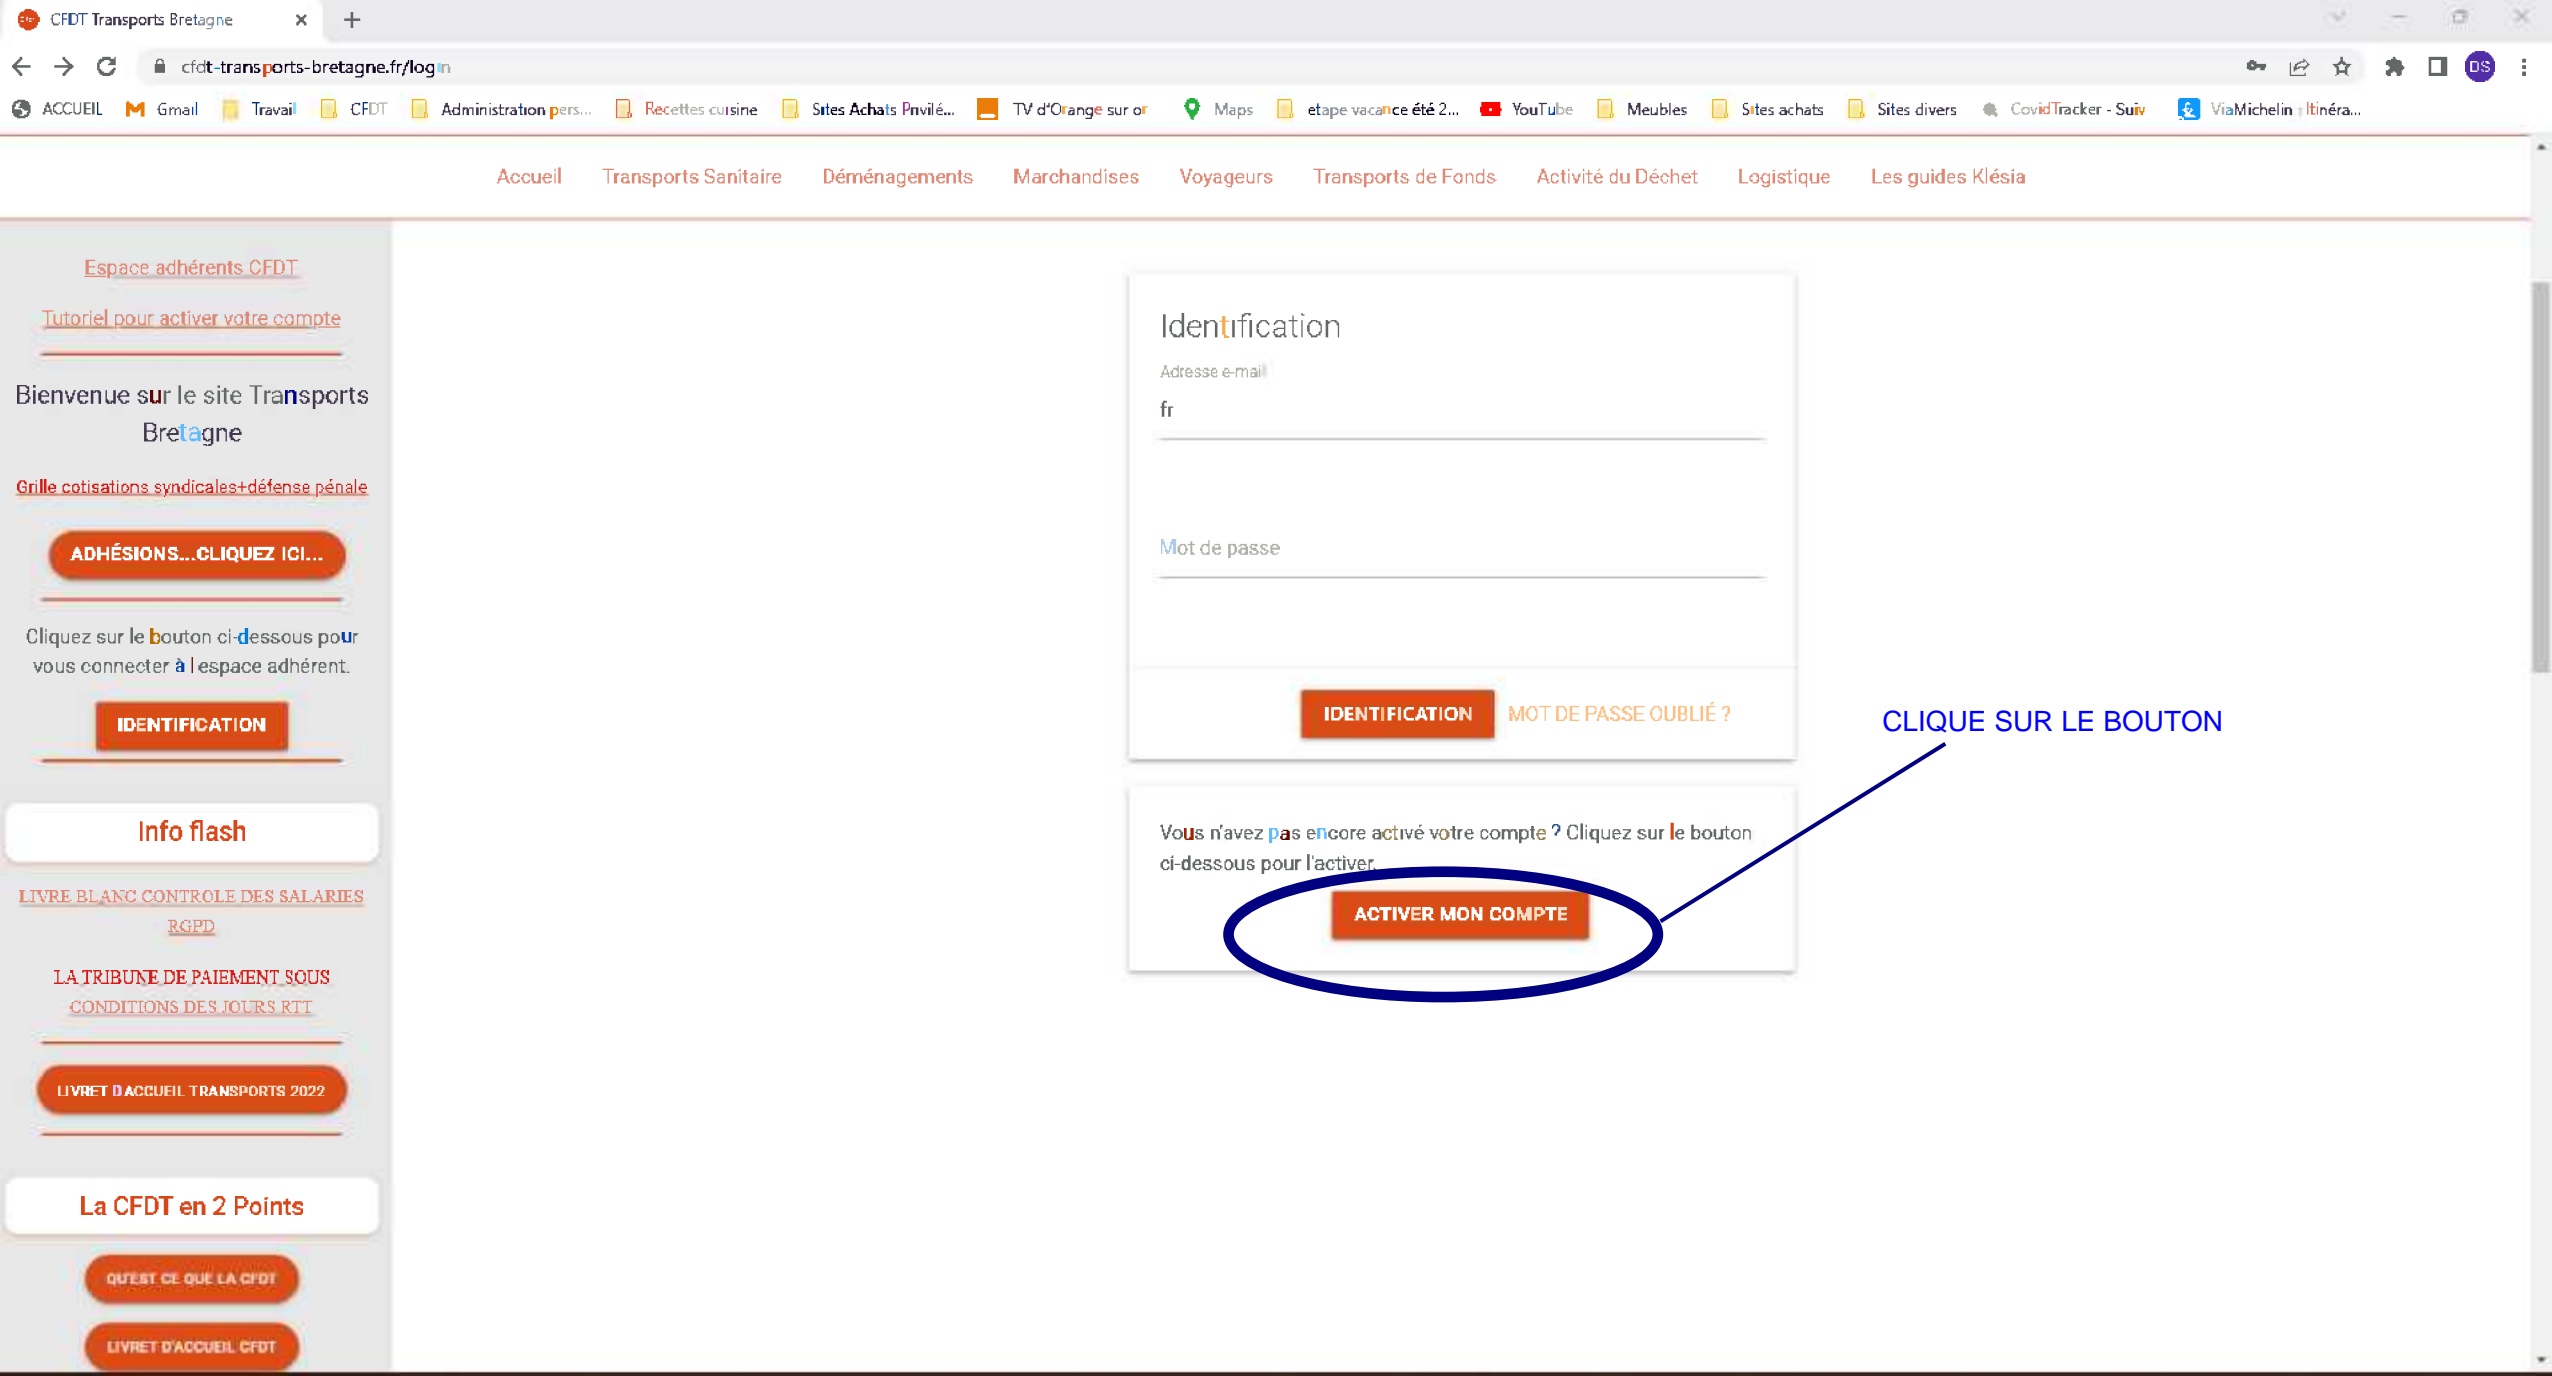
CFDT Transports Bretagne

cfdt-transports-bretagne.fr/login

ACCUEIL Gmail Travail CFDT Administration pers... Recettes cuisine Sites Achats Privilé... TV d'Orange sur or Maps etape vacance été 2... YouTube Meubles Sites achats Sites divers CovidTracker - Suiv ViaMichelin : Itinéra...

Accueil Transports Sanitaire Déménagements Marchandises Voyageurs Transports de Fonds Activité du Déchet Logistique Les guides Klésia

Espace adhérents CFDT

Tutoriel pour activer votre compte

Bienvenue sur le site Transports Bretagne

Grille cotisations syndicales+défense pénale

ADHÉSIONS...CLIQUEZ ICI...

Cliquez sur le bouton ci-dessous pour vous connecter à l'espace adhérent.

IDENTIFICATION

Info flash

LIVRE BLANC CONTROLE DES SALARIES RGPD

LA TRIBUNE DE PAIEMENT SOUS CONDITIONS DES JOURS RTT

LIVRET D'ACCUEIL TRANSPORTS 2022

La CFDT en 2 Points

QU'EST CE QUE LA CFDT

LIVRET D'ACCUEIL CFDT

Identification

Adresse e-mail

fr

Mot de passe

IDENTIFICATION MOT DE PASSE OUBLIÉ ?

Vous n'avez pas encore activé votre compte ? Cliquez sur le bouton ci-dessous pour l'activer.

ACTIVER MON COMPTE

CLIQUE SUR LE BOUTON